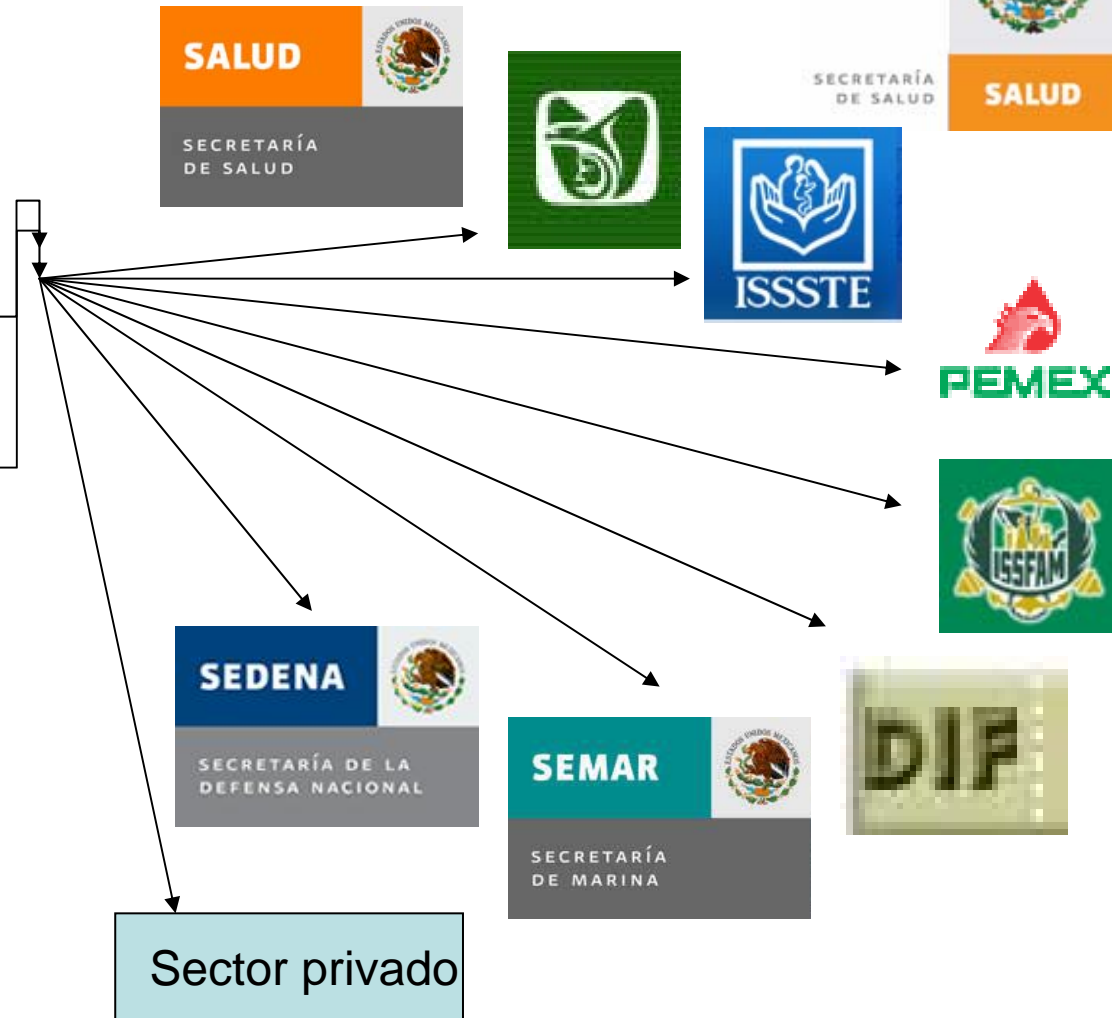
SALUD
ESTADOS UNIDOS MEXICANOS
SECRETARÍA DE SALUD

SECRETARÍA DE SALUD
SALUD

ISSSTE

PEMEX

ISSFAM

SEDENA
ESTADOS UNIDOS MEXICANOS
SECRETARÍA DE LA DEFENSA NACIONAL

SEMAR
ESTADOS UNIDOS MEXICANOS
SECRETARÍA DE MARINA

DIF

Sector privado